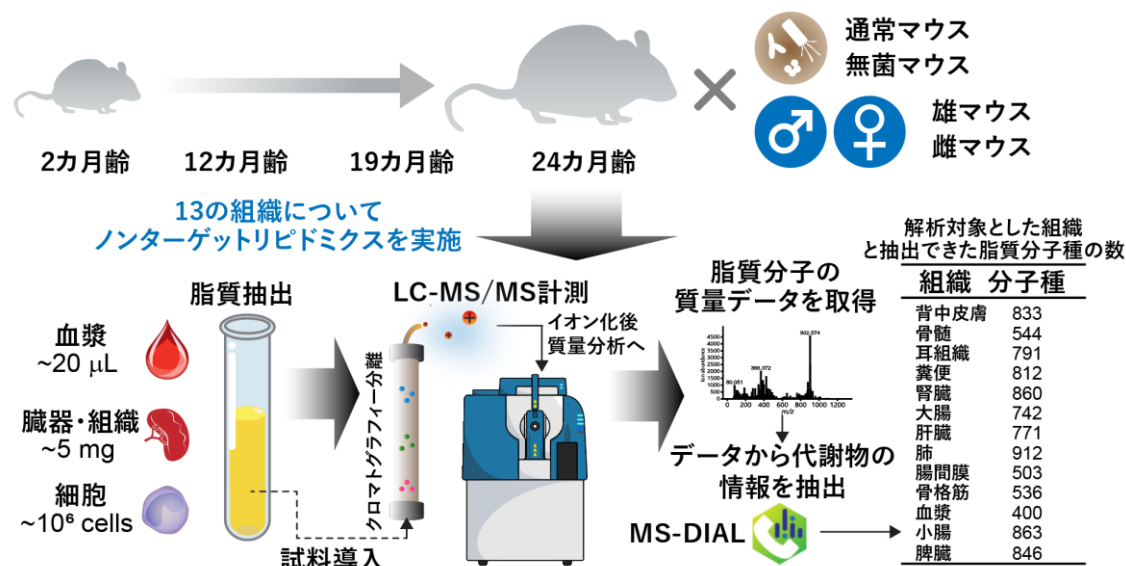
通常マウス
無菌マウス

雄マウス
雌マウス

2カ月齢　12カ月齢　19カ月齢　24カ月齢

13の組織について
ノンターゲットリピドミクスを実施

脂質抽出

LC-MS/MS計測

脂質分子の
質量データを取得

解析対象とした組織
と抽出できた脂質分子種の数

| 組織 | 分子種 |
|---|---|
| 背中皮膚 | 833 |
| 骨髄 | 544 |
| 耳組織 | 791 |
| 糞便 | 812 |
| 腎臓 | 860 |
| 大腸 | 742 |
| 肝臓 | 771 |
| 肺 | 912 |
| 腸間膜 | 503 |
| 骨格筋 | 536 |
| 血漿 | 400 |
| 小腸 | 863 |
| 脾臓 | 846 |

血漿
~20 μL

臓器・組織
~5 mg

細胞
~10⁶ cells

クロマトグラフィー分離

イオン化後
質量分析へ

902.574
366.372
80.051
0 200 400 600 800 1000 1200
m/z

データから代謝物の
情報を抽出

MS-DIAL

試料導入